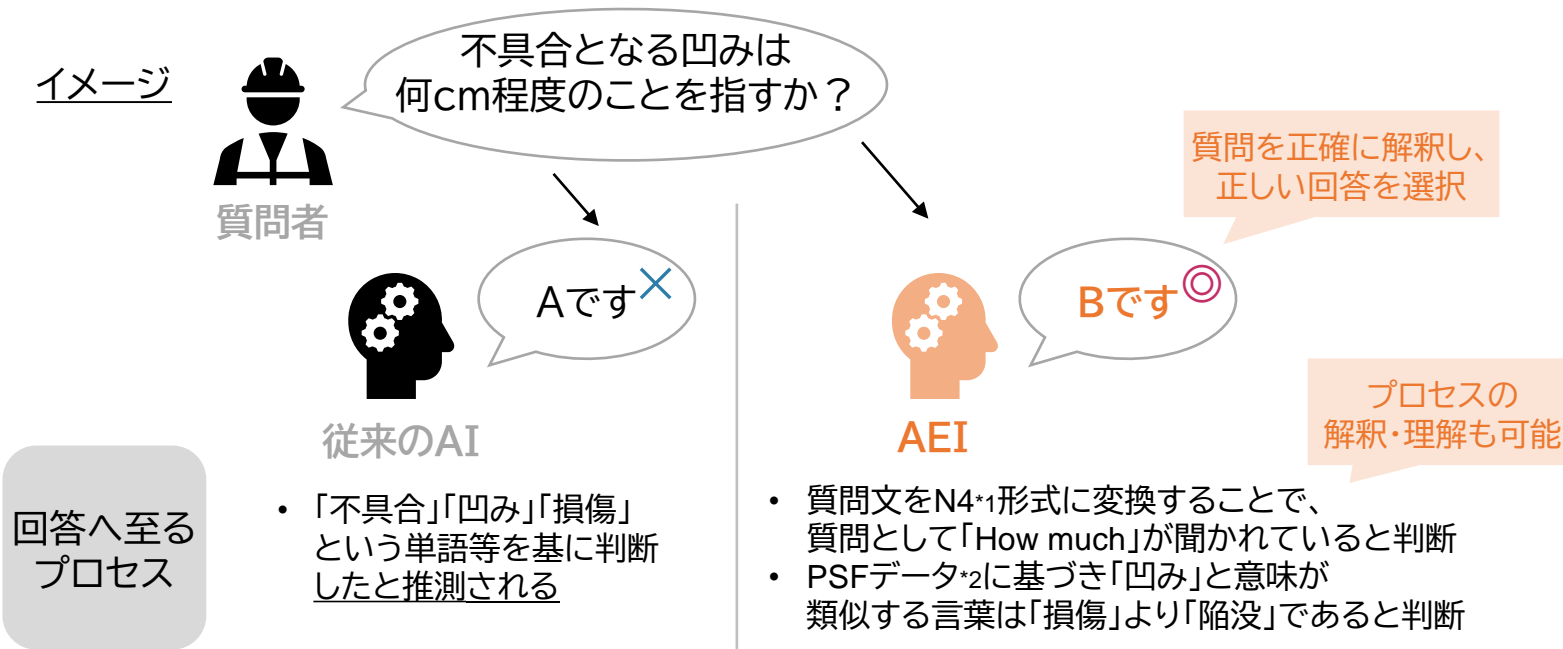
イメージ

不具合となる凹みは
何cm程度のことを指すか？

質問者

質問を正確に解釈し、
正しい回答を選択

Aです×

Bです◎

従来のAI

AEI

プロセスの
解釈・理解も可能

回答へ至る
プロセス

• 「不具合」「凹み」「損傷」という単語等を基に判断したと推測される

• 質問文をN4*1形式に変換することで、質問として「How much」が聞かれていると判断
• PSFデータ*2に基づき「凹み」と意味が類似する言葉は「損傷」より「陥没」であると判断